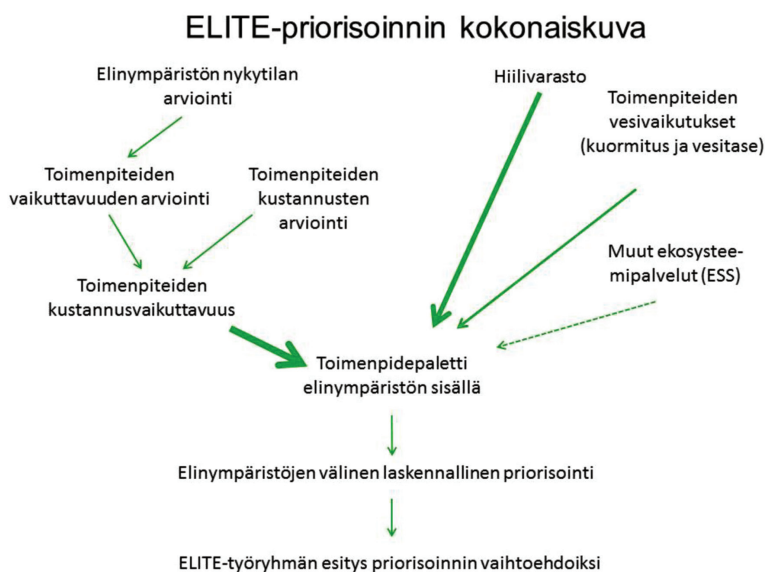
ELITE-priorisoinnin kokonaiskuva

Elinympäristön nykytilan arviointi

Hiilivarasto

Toimenpiteiden vesivaikutukset (kuormitus ja vesitase)

Toimenpiteiden vaikuttavuuden arviointi

Toimenpiteiden kustannusten arviointi

Muut ekosysteemipalvelut (ESS)

Toimenpiteiden kustannusvaikuttavuus

Toimenpidepaletti elinympäristön sisällä

Elinympäristöjen välinen laskennallinen priorisointi

ELITE-työryhmän esitys priorisoinnin vaihtoehdoiksi